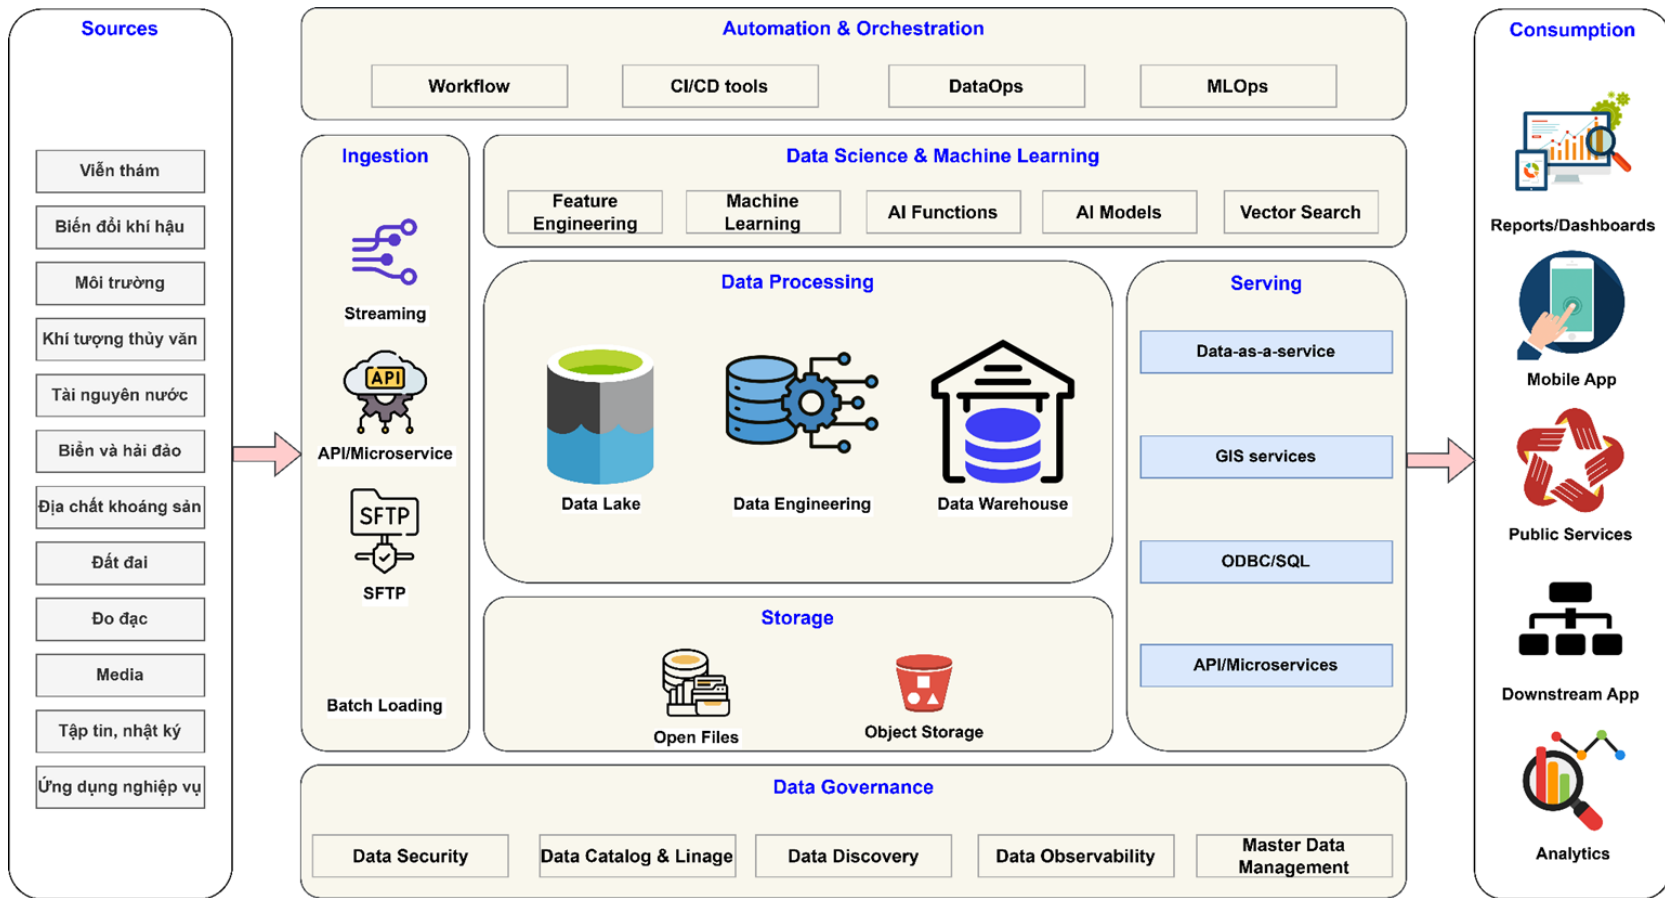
Sources

Viễn thám

Biến đổi khí hậu

Môi trường

Khí tượng thủy văn

Tài nguyên nước

Biển và hải đảo

Địa chất khoáng sản

Đất đai

Đo đạc

Media

Tập tin, nhật ký

Ứng dụng nghiệp vụ

Automation & Orchestration

Workflow

CI/CD tools

DataOps

MLOps

Ingestion

Streaming

API

API/Microservice

SFTP

SFTP

Batch Loading

Data Science & Machine Learning

Feature Engineering

Machine Learning

AI Functions

AI Models

Vector Search

Data Processing

Data Lake

Data Engineering

Data Warehouse

Storage

Open Files

Object Storage

Serving

Data-as-a-service

GIS services

ODBC/SQL

API/Microservices

Data Governance

Data Security

Data Catalog & Linage

Data Discovery

Data Observability

Master Data Management

Consumption

Reports/Dashboards

Mobile App

Public Services

Downstream App

Analytics